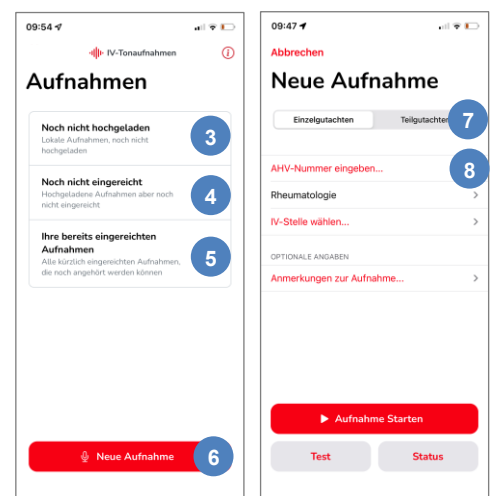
09:54

IV-Tonaufnahmen

Aufnahmen

Noch nicht hochgeladen
Lokale Aufnahmen, noch nicht hochgeladen

3

Noch nicht eingereicht
Hochgeladene Aufnahmen aber noch nicht eingereicht

4

Ihre bereits eingereichten Aufnahmen
Alle kürzlich eingereichten Aufnahmen, die noch angehört werden können

5

Neue Aufnahme

6

09:47

Abbrechen

Neue Aufnahme

Einzelgutachten

Teilgutachten

7

AHV-Nummer eingeben...

8

Rheumatologie

IV-Stelle wählen...

OPTIONALE ANGABEN

Anmerkungen zur Aufnahme...

Aufnahme Starten

Test

Status